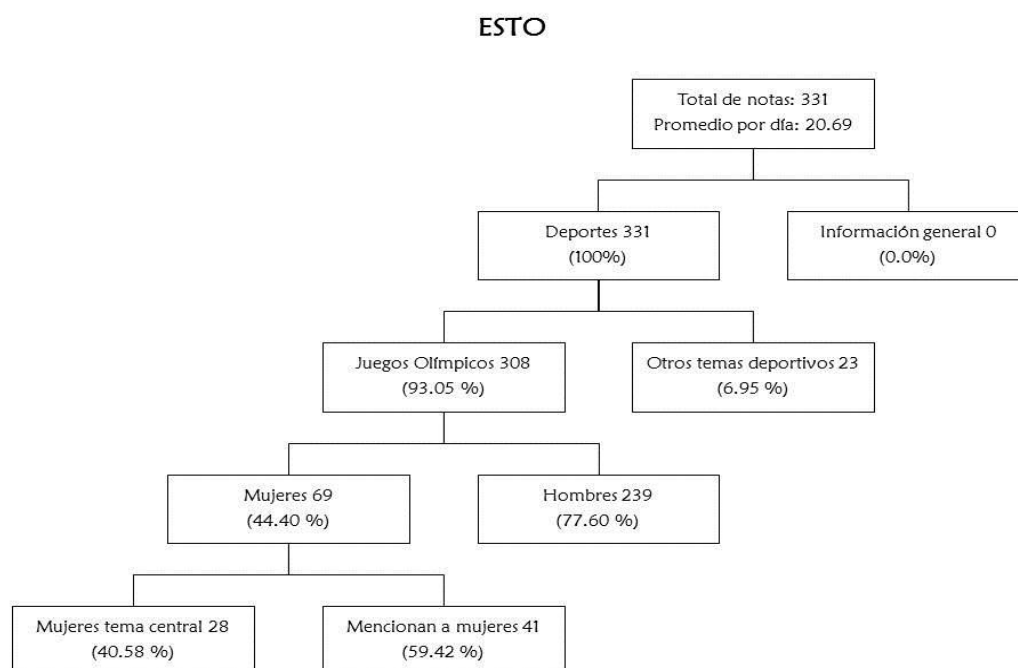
ESTO

Total de notas: 331
Promedio por día: 20.69

Deportes 331
(100%)

Información general 0
(0.0%)

Juegos Olímpicos 308
(93.05 %)

Otros temas deportivos 23
(6.95 %)

Mujeres 69
(44.40 %)

Hombres 239
(77.60 %)

Mujeres tema central 28
(40.58 %)

Mencionan a mujeres 41
(59.42 %)